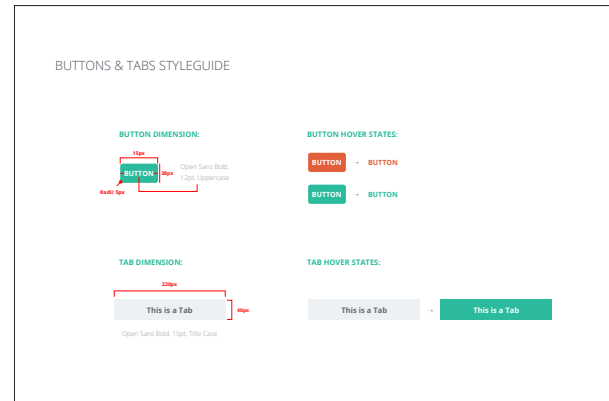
BUTTONS & TABS STYLEGUIDE

BUTTON DIMENSION:

15px

BUTTON

38px

Open Sans Bold, 12pt, Uppercase

Radii: 5px

BUTTON HOVER STATES:

BUTTON → BUTTON

BUTTON → BUTTON

TAB DIMENSION:

220px

This is a Tab

40px

Open Sans Bold, 15pt, Title Case

TAB HOVER STATES:

This is a Tab → This is a Tab